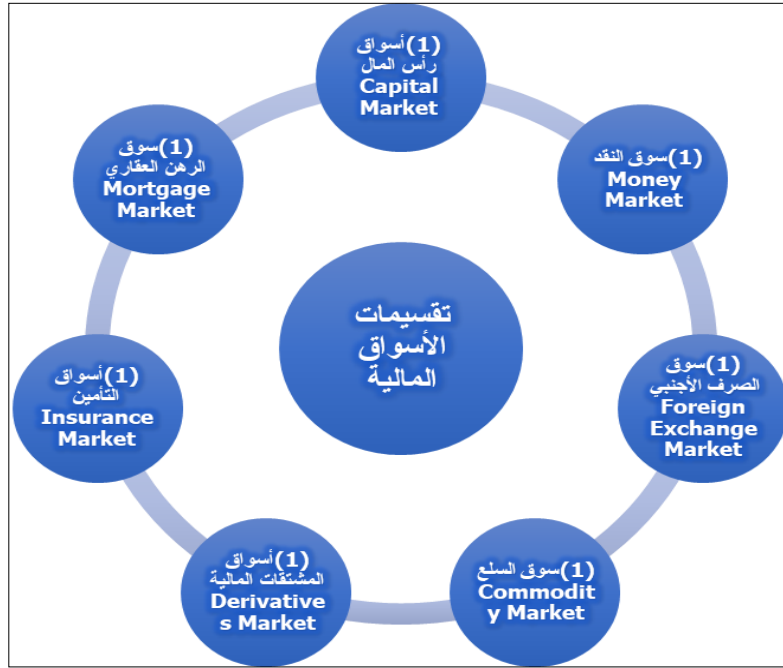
تقسيمات الأسواق المالية

(1)أسواق رأس المال
Capital Market

(1)سوق النقد
Money Market

(1)سوق الصرف الأجنبي
Foreign Exchange Market

(1)سوق السلع
Commodit y Market

(1)أسواق المشتقات المالية
Derivative s Market

(1)أسواق التأمين
Insurance Market

(1)سوق الرهن العقاري
Mortgage Market